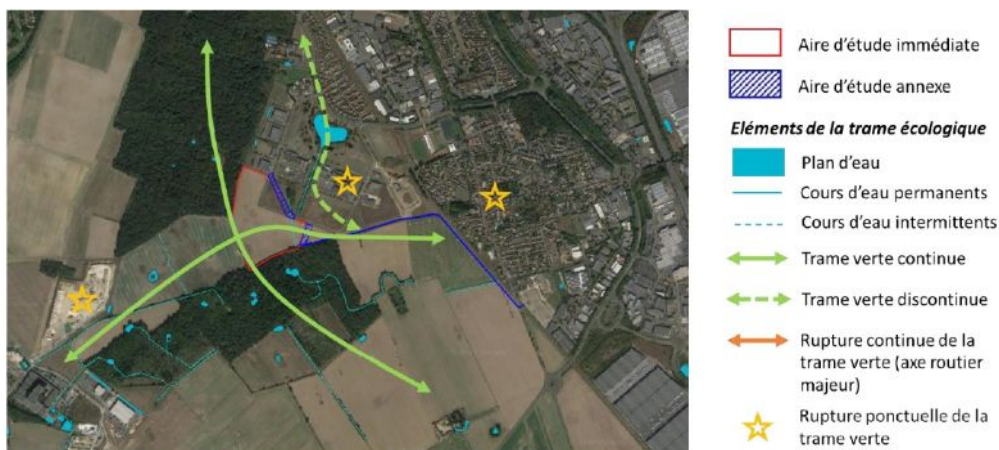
Aire d'étude immédiate

Aire d'étude annexe

Eléments de la trame écologique

Plan d'eau

Cours d'eau permanents

Cours d'eau intermittents

Trame verte continue

Trame verte discontinue

Rupture continue de la trame verte (axe routier majeur)

Rupture ponctuelle de la trame verte